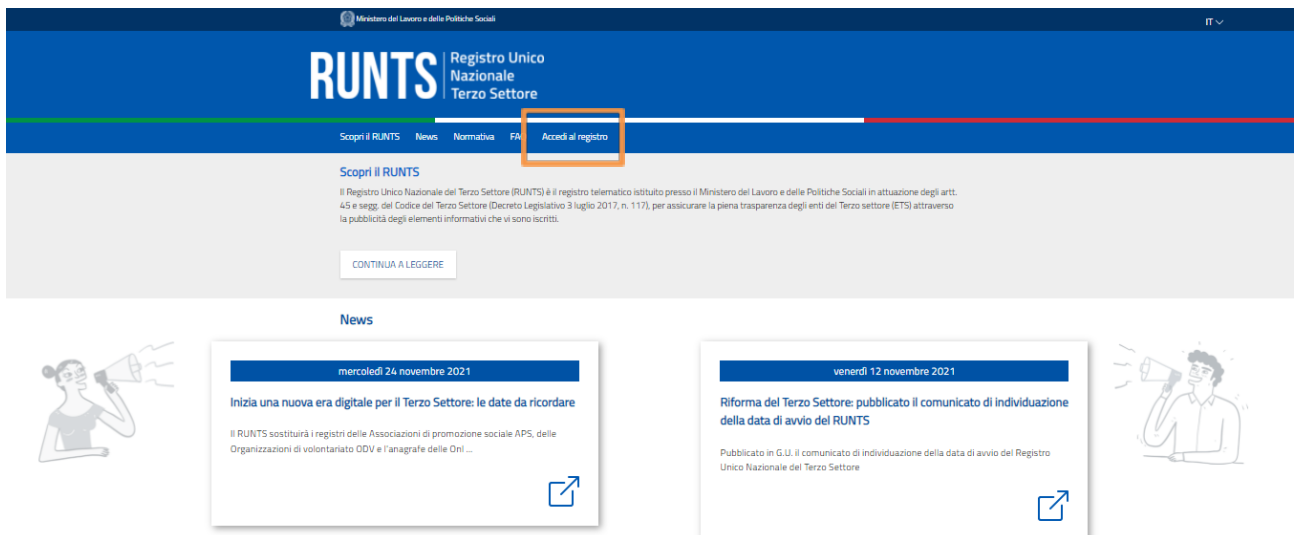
Ministero del Lavoro e delle Politiche Sociali

IT

RUNTS Registro Unico Nazionale Terzo Settore

Scopri il RUNTS News Normativa FA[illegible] Accedi al registro

Scopri il RUNTS

Il Registro Unico Nazionale del Terzo Settore (RUNTS) è il registro telematico istituito presso il Ministero del Lavoro e delle Politiche Sociali in attuazione degli artt. 45 e segg. del Codice del Terzo Settore (Decreto Legislativo 3 luglio 2017, n. 117), per assicurare la piena trasparenza degli enti del Terzo settore (ETS) attraverso la pubblicità degli elementi informativi che vi sono iscritti.

CONTINUA A LEGGERE

News

mercoledì 24 novembre 2021

Inizia una nuova era digitale per il Terzo Settore: le date da ricordare

Il RUNTS sostituirà i registri delle Associazioni di promozione sociale APS, delle Organizzazioni di volontariato ODV e l'anagrafe delle Onl ...

venerdì 12 novembre 2021

Riforma del Terzo Settore: pubblicato il comunicato di individuazione della data di avvio del RUNTS

Pubblicato in G.U. il comunicato di individuazione della data di avvio del Registro Unico Nazionale del Terzo Settore